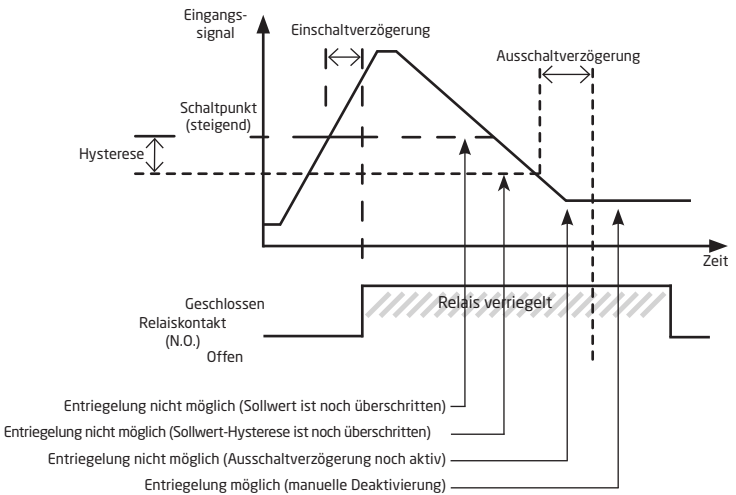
Eingangssignal

Einschaltverzögerung

Ausschaltverzögerung

Schaltpunkt (steigend)

Hysterese

Zeit

Geschlossen

Relais verriegelt

Relaiskontakt (N.O.)

Offen

Entriegelung nicht möglich (Sollwert ist noch überschritten)

Entriegelung nicht möglich (Sollwert-Hysterese ist noch überschritten)

Entriegelung nicht möglich (Ausschaltverzögerung noch aktiv)

Entriegelung möglich (manuelle Deaktivierung)